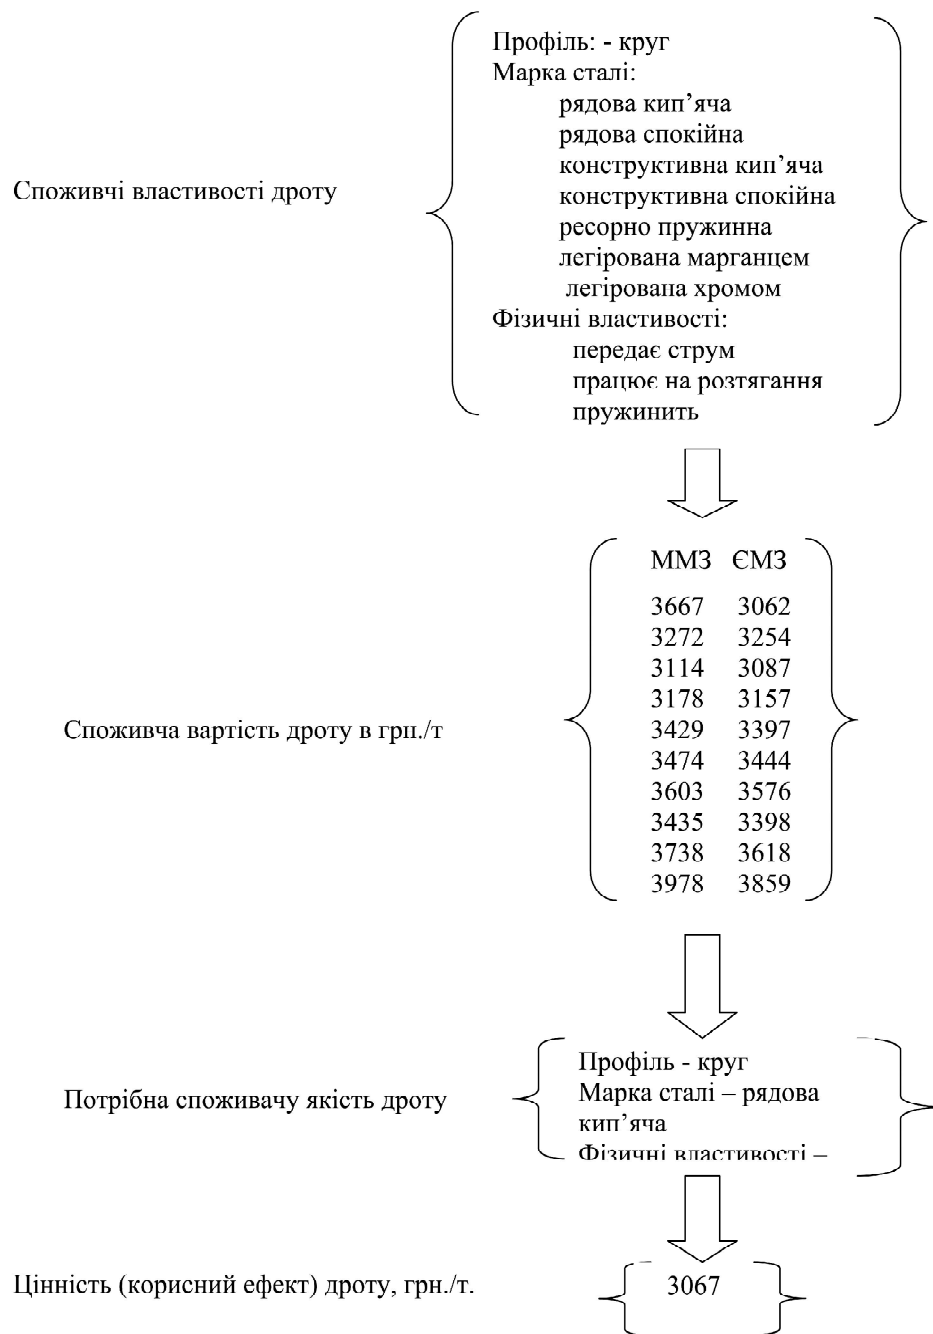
Споживчі властивості дроту

Профіль: - круг
Марка сталі:
рядова кип’яча
рядова спокійна
конструктивна кип’яча
конструктивна спокійна
ресорно пружинна
легірована марганцем
легірована хромом
Фізичні властивості:
передає струм
працює на розтягання
пружинить

Споживча вартість дроту в грн./т

| ММЗ | ЄМЗ |
|---|---|
| 3667 | 3062 |
| 3272 | 3254 |
| 3114 | 3087 |
| 3178 | 3157 |
| 3429 | 3397 |
| 3474 | 3444 |
| 3603 | 3576 |
| 3435 | 3398 |
| 3738 | 3618 |
| 3978 | 3859 |

Потрібна споживачу якість дроту

Профіль - круг
Марка сталі – рядова кип’яча
Фізичні властивості –

Цінність (корисний ефект) дроту, грн./т.

3067